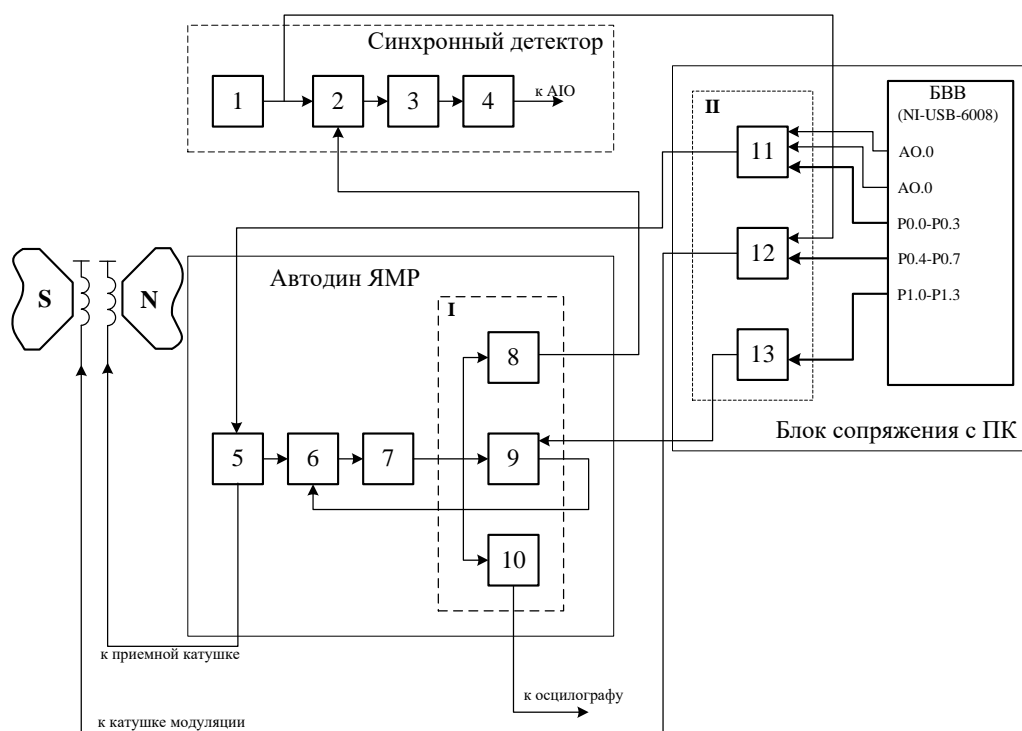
Синхронный детектор

1
2
3
4
к AIO

II
11
12
13

БВВ
(NI-USB-6008)
AO.0
AO.0
P0.0-P0.3
P0.4-P0.7
P1.0-P1.3

S
N

Автодин ЯМР

I
8
5
6
7
9
10

Блок сопряжения с ПК

к приемной катушке

к осцилографу

к катушке модуляции